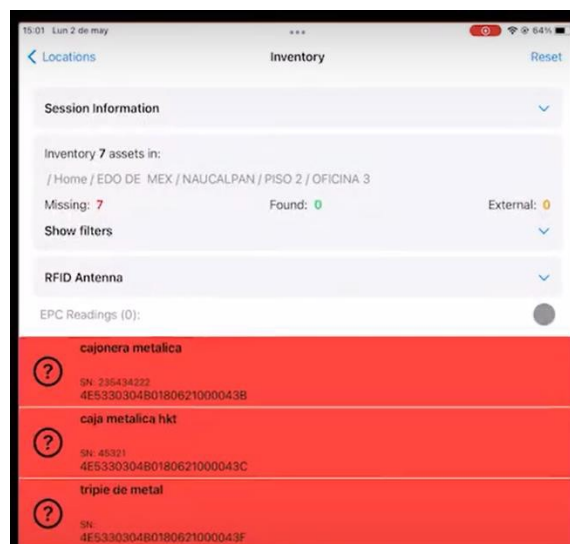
15:01 Lun 2 de may

64%

Locations

Inventory

Reset

Session Information

Inventory 7 assets in:

/ Home / EDO DE MEX / NAUCALPAN / PISO 2 / OFICINA 3

Missing: 7

Found: 0

External: 0

Show filters

RFID Antenna

EPC Readings (0):

?

cajonera metalica

SN: 235434222

4E5330304B0180621000043B

?

caja metalica hkt

SN: 45321

4E5330304B0180621000043C

?

tripie de metal

SN:

4E5330304B0180621000043F